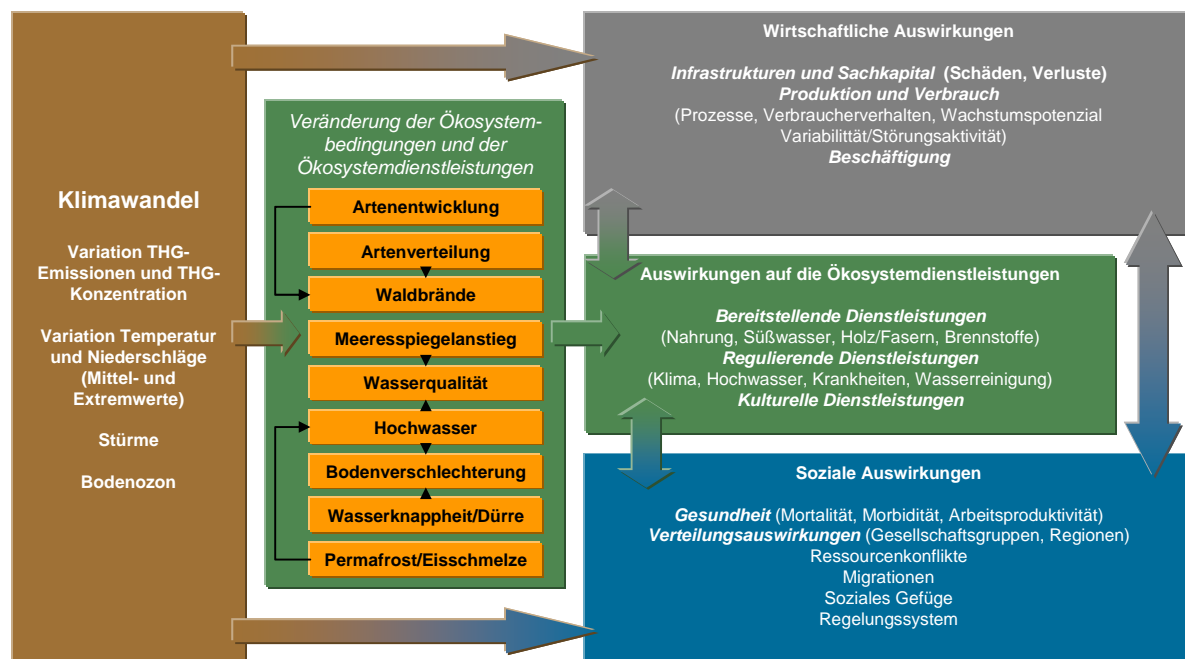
Klimawandel

Variation THG-Emissionen und THG-Konzentration

Variation Temperatur und Niederschläge (Mittel- und Extremwerte)

Stürme

Bodenozon

Veränderung der Ökosystembedingungen und der Ökosystemdienstleistungen

Artenentwicklung

Artenverteilung

Waldbrände

Meeresspiegelanstieg

Wasserqualität

Hochwasser

Bodenverschlechterung

Wasserknappheit/Dürre

Permafrost/Eisschmelze

Wirtschaftliche Auswirkungen

Infrastrukturen und Sachkapital (Schäden, Verluste)
Produktion und Verbrauch
(Prozesse, Verbraucherverhalten, Wachstumspotenzial Variabilittät/Störungsaktivität)
Beschäftigung

Auswirkungen auf die Ökosystemdienstleistungen

Bereitstellende Dienstleistungen
(Nahrung, Süßwasser, Holz/Fasern, Brennstoffe)
Regulierende Dienstleistungen
(Klima, Hochwasser, Krankheiten, Wasserreinigung)
Kulturelle Dienstleistungen

Soziale Auswirkungen

Gesundheit (Mortalität, Morbidität, Arbeitsproduktivität)
Verteilungsauswirkungen (Gesellschaftsgruppen, Regionen)
Ressourcenkonflikte
Migrationen
Soziales Gefüge
Regelungssystem